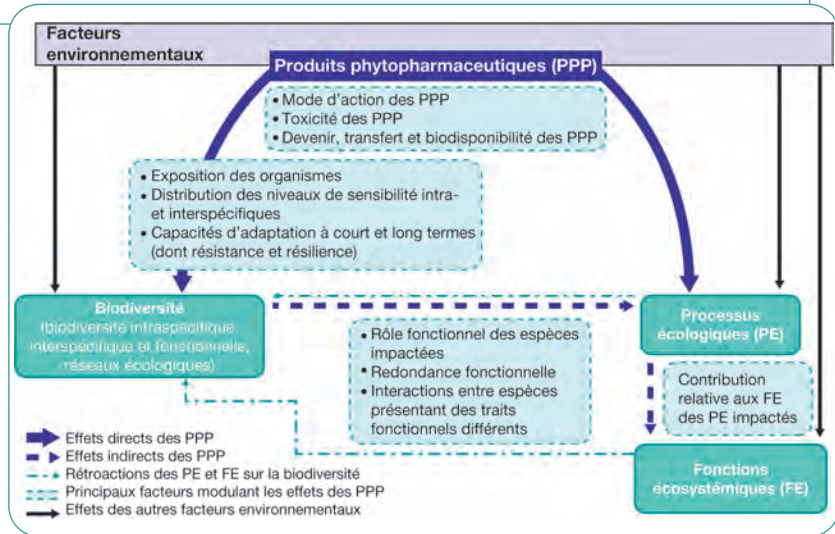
Facteurs environnementaux

Produits phytopharmaceutiques (PPP)

• Mode d'action des PPP
• Toxicité des PPP
• Devenir, transfert et biodisponibilité des PPP

• Exposition des organismes
• Distribution des niveaux de sensibilité intra- et interspécifiques
• Capacités d'adaptation à court et long termes (dont résistance et résilience)

Biodiversité
(biodiversité intraspécifique interspécifique et fonctionnelle, réseaux écologiques)

Processus écologiques (PE)

• Rôle fonctionnel des espèces impactées
• Redondance fonctionnelle
• Interactions entre espèces présentant des traits fonctionnels différents

Contribution relative aux FE des PE impactés

Fonctions écosystémiques (FE)

Effets directs des PPP
Effets indirects des PPP
Rétroactions des PE et FE sur la biodiversité
Principaux facteurs modulant les effets des PPP
Effets des autres facteurs environnementaux